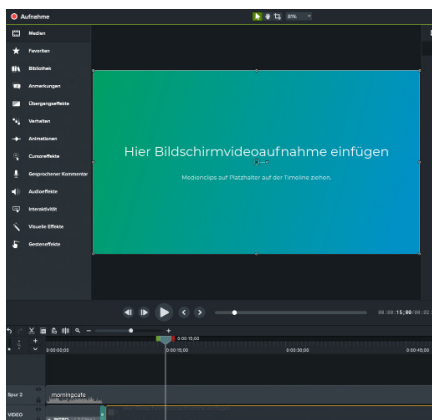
Aufnahme

85%

Medien

Favoriten

Bibliothek

Anmerkungen

Übergangseffekte

Verhalten

Animationen

Cursoreffekte

Gesprochener Kommentar

Audioeffekte

Interaktivität

Visuelle Effekte

Gesteneffekte

Hier Bildschirmvideoaufnahme einfügen

Medienclips auf Platzhalter auf der Timeline ziehen.

00:00:15;00

0:00:10;00

0:00:00;00

0:00:10;00

0:00:30;00

0:00:40;00

Spur 2

morningcafe

VIDEO

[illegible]